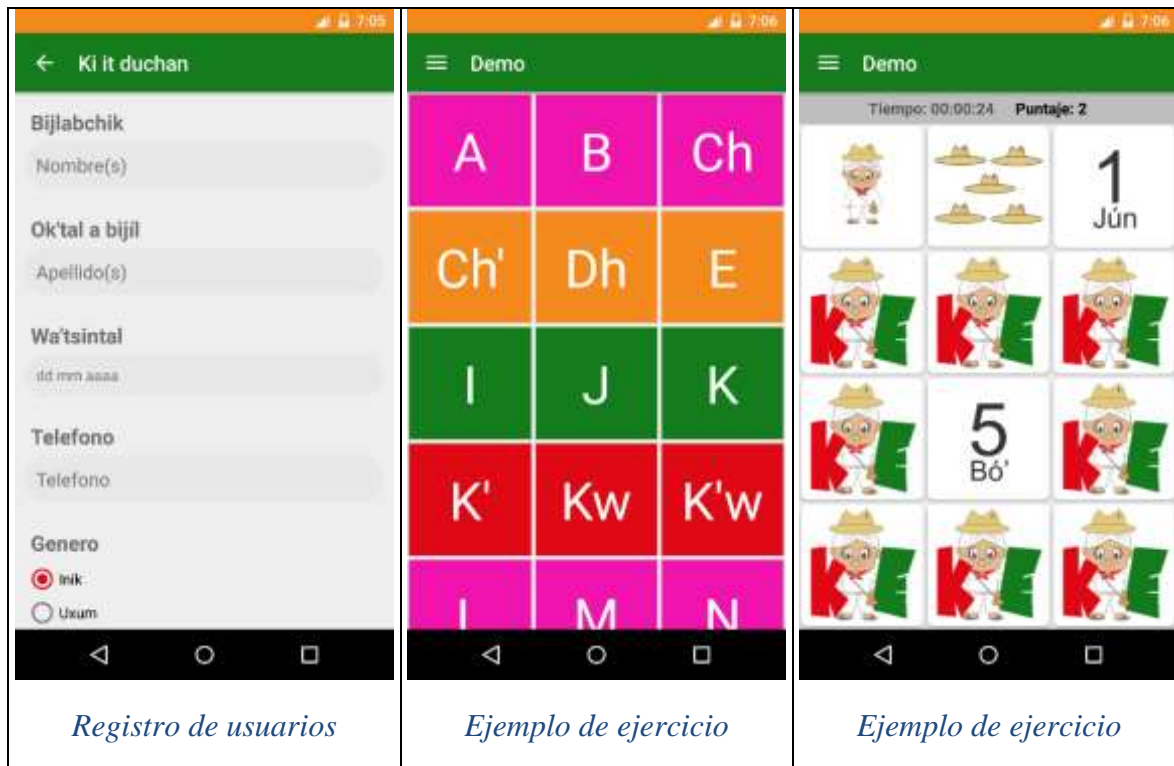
7:05

Ki it duchan

Bijlabchik

Nombre(s)

Ok'tal a bijil

Apellido(s)

Wa'tsintal

dd mm aaaa

Telefono

Telefono

Genero

Inik

Uxum

Registro de usuarios

7:06

Demo

| A | B | Ch |
|---|---|---|
| Ch' | Dh | E |
| I | J | K |
| K' | Kw | K'w |
| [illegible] | M | N |

Ejemplo de ejercicio

7:06

Demo

Tiempo: 00:00:24 Puntaje: 2

1
Jún

5
Bó'

Ejemplo de ejercicio